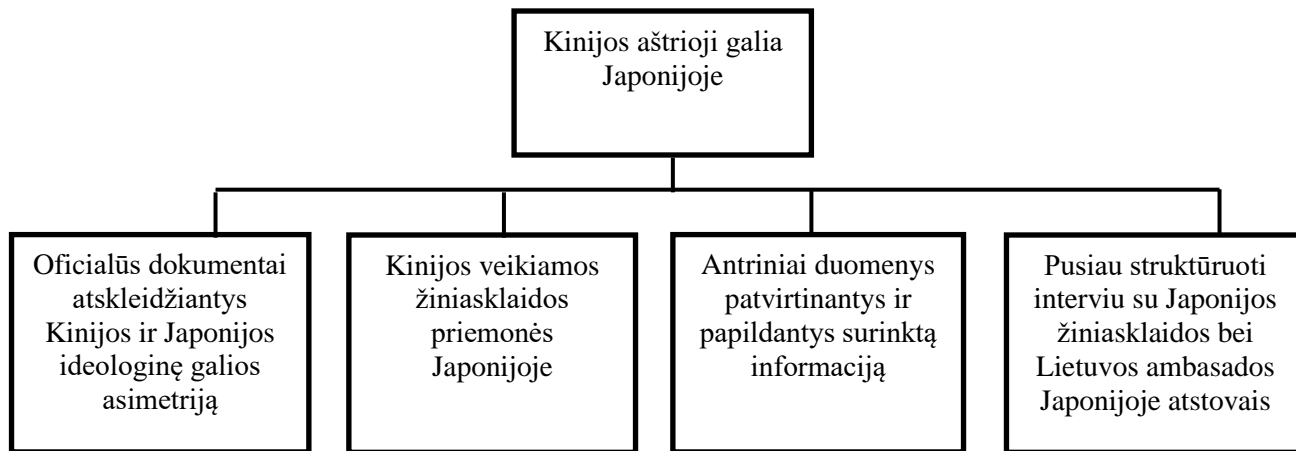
Kinijos aštrioji galia Japonijoje

Oficialūs dokumentai atskleidžiantys Kinijos ir Japonijos ideologinę galios asimetriją

Kinijos veikiamos žiniasklaidos priemonės Japonijoje

Antriniai duomenys patvirtinantys ir papildantys surinktą informaciją

Pusiau struktūruoti interviu su Japonijos žiniasklaidos bei Lietuvos ambasados Japonijoje atstovais